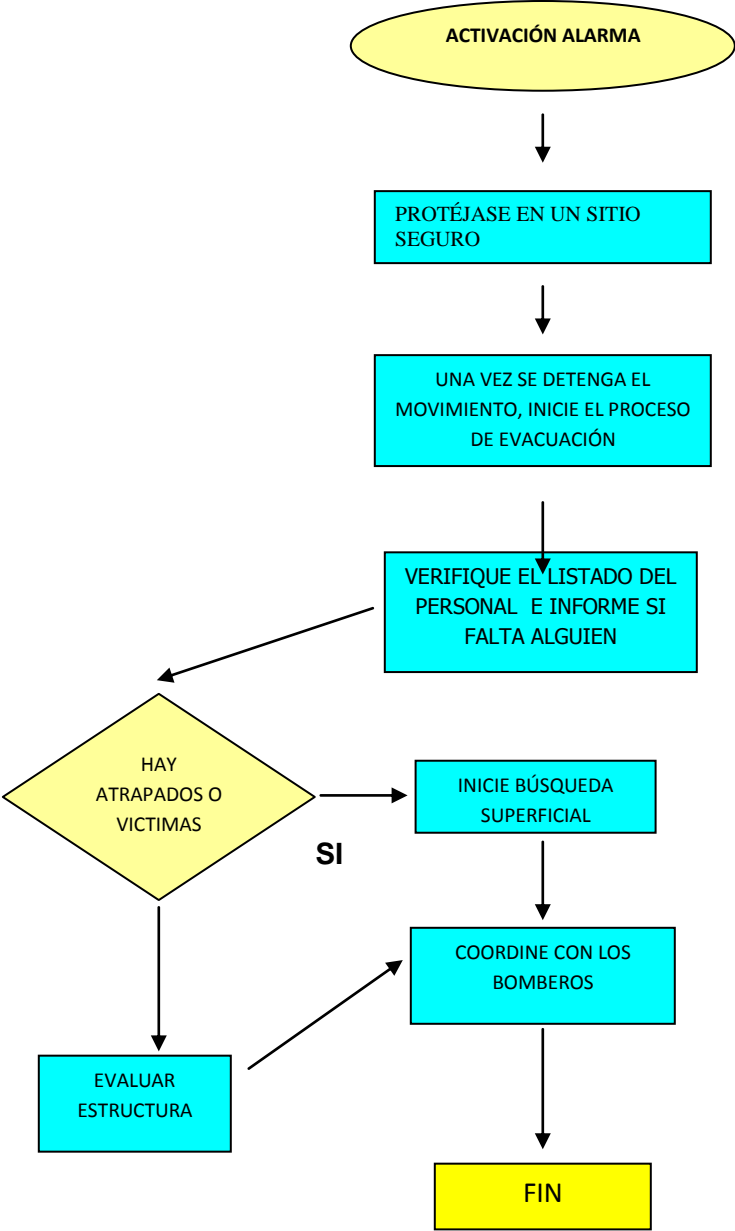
ACTIVACIÓN ALARMA

PROTÉJASE EN UN SITIO SEGURO

UNA VEZ SE DETENGA EL MOVIMIENTO, INICIE EL PROCESO DE EVACUACIÓN

VERIFIQUE EL LISTADO DEL PERSONAL E INFORME SI FALTA ALGUIEN

HAY ATRAPADOS O VICTIMAS

INICIE BÚSQUEDA SUPERFICIAL

SI

COORDINE CON LOS BOMBEROS

EVALUAR ESTRUCTURA

FIN